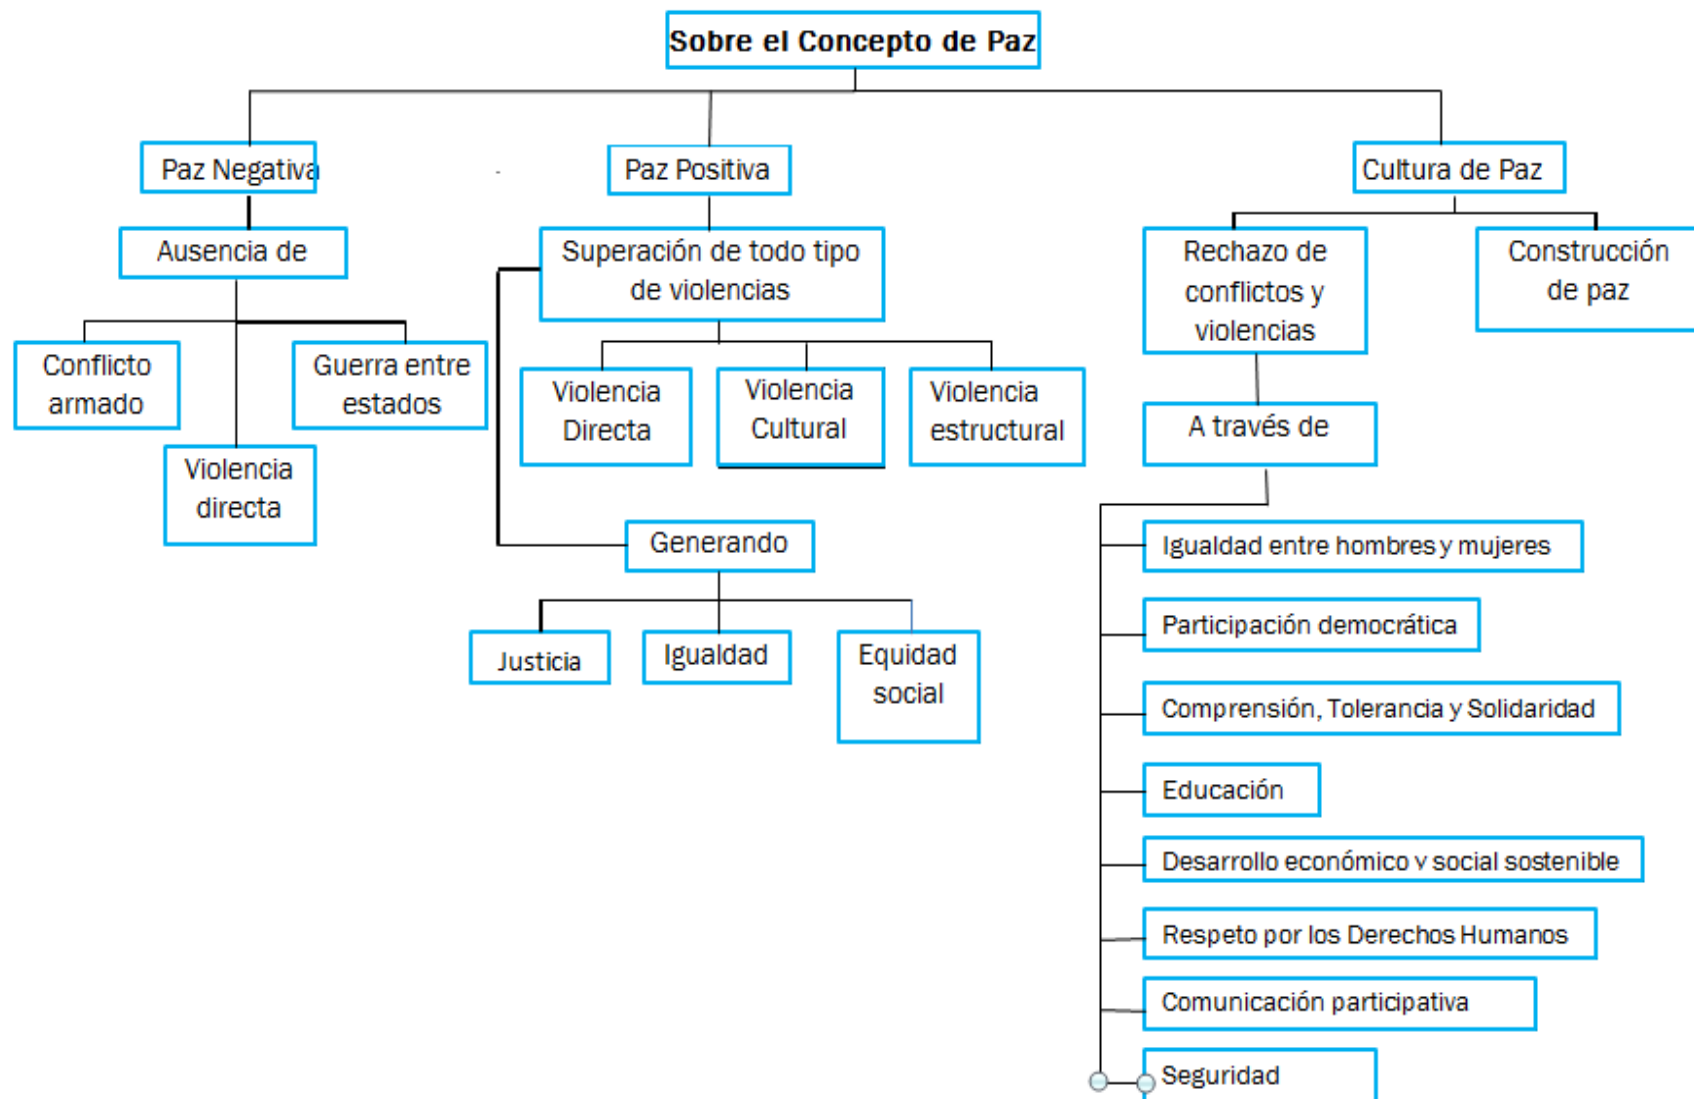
Sobre el Concepto de Paz

Paz Negativa

Ausencia de

Conflicto armado

Guerra entre estados

Violencia directa

Paz Positiva

Superación de todo tipo de violencias

Violencia Directa

Violencia Cultural

Violencia estructural

Generando

Justicia

Igualdad

Equidad social

Cultura de Paz

Rechazo de conflictos y violencias

Construcción de paz

A través de

Igualdad entre hombres y mujeres

Participación democrática

Comprensión, Tolerancia y Solidaridad

Educación

Desarrollo económico y social sostenible

Respeto por los Derechos Humanos

Comunicación participativa

Seguridad